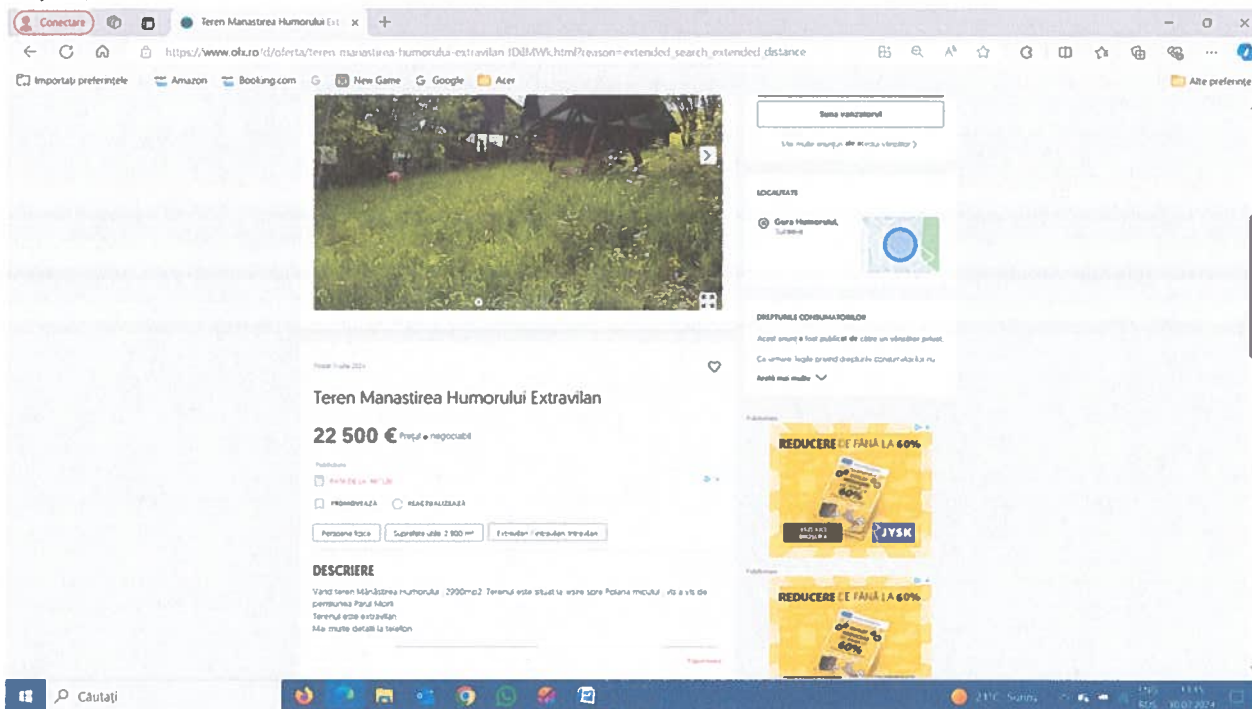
Conectare

Teren Manastirea Humorului Ext

https://www.olx.ro/d/oferta/teren-manastirea-humorului-extravilan-IDiMWt.html?reason=extended_search_extended_distance

Importați preferințele   Amazon   Booking.com   New Game   Google   Acer   Alte preferințe

Suna vanzatorul

Mai multe anunturi de la acest vânzător >

LOCALITATE

Gura Humorului, Suceava

DREPTURILE CONSUMATORILOR

Acest anunț a fost publicat de către un vânzător privat.

Ce urmare, legile privind drepturile consumatorilor nu

Arată mai multe

Postat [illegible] 2024

Teren Manastirea Humorului Extravilan

22 500 € Prețul e negociabil

Publicitate

PROMOVEAZĂ   REACTUALIZEAZĂ

Persoana fizica   Suprafata utila: 2 900 m²   Extravilan / intravilan: Intravilan

DESCRIERE

Vand teren Mănăstirea Humorului 2900mp2. Terenul este situat la iesire spre Poiana micului, vis a vis de pensiunea Parul Morii
Terenul este extravilan
Mai multe detalii la telefon

Publicitate

REDUCERE DE PÂNĂ LA 60%

JYSK

Publicitate

REDUCERE DE PÂNĂ LA 60%

Căutați

21°C Soare

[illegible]